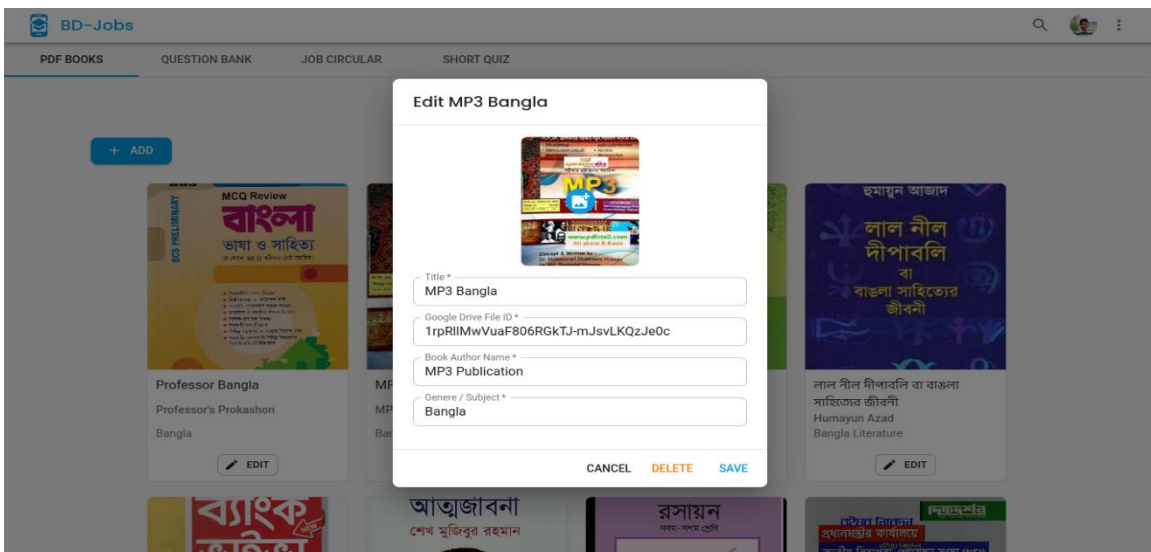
BD-Jobs

PDF BOOKS | QUESTION BANK | JOB CIRCULAR | SHORT QUIZ

+ ADD

BCS PRELIMINARY
MCQ Review
বাংলা
ভাষা ও সাহিত্য

Professor Bangla
Professor's Prokashon
Bangla
EDIT

MP
MP
Bar

Edit MP3 Bangla

MP3
www.pdfstall.com

Title *
MP3 Bangla

Google Drive File ID *
1rpRllMwVuaF806RGkTJ-mJsvLKQzJe0c

Book Author Name *
MP3 Publication

Genere / Subject *
Bangla

CANCEL DELETE SAVE

হুমায়ুন আজাদ
লাল নীল দীপাবলি
বা
বাঙলা সাহিত্যের জীবনী

লাল নীল দীপাবলি বা বাঙলা সাহিত্যের জীবনী
Humayun Azad
Bangla Literature
EDIT

ব্যাংক
আত্মজীবনী
শেখ মুজিবুর রহমান
রসায়ন
নবম-দশম শ্রেণি
প্রধানমন্ত্রীর কার্যালয়